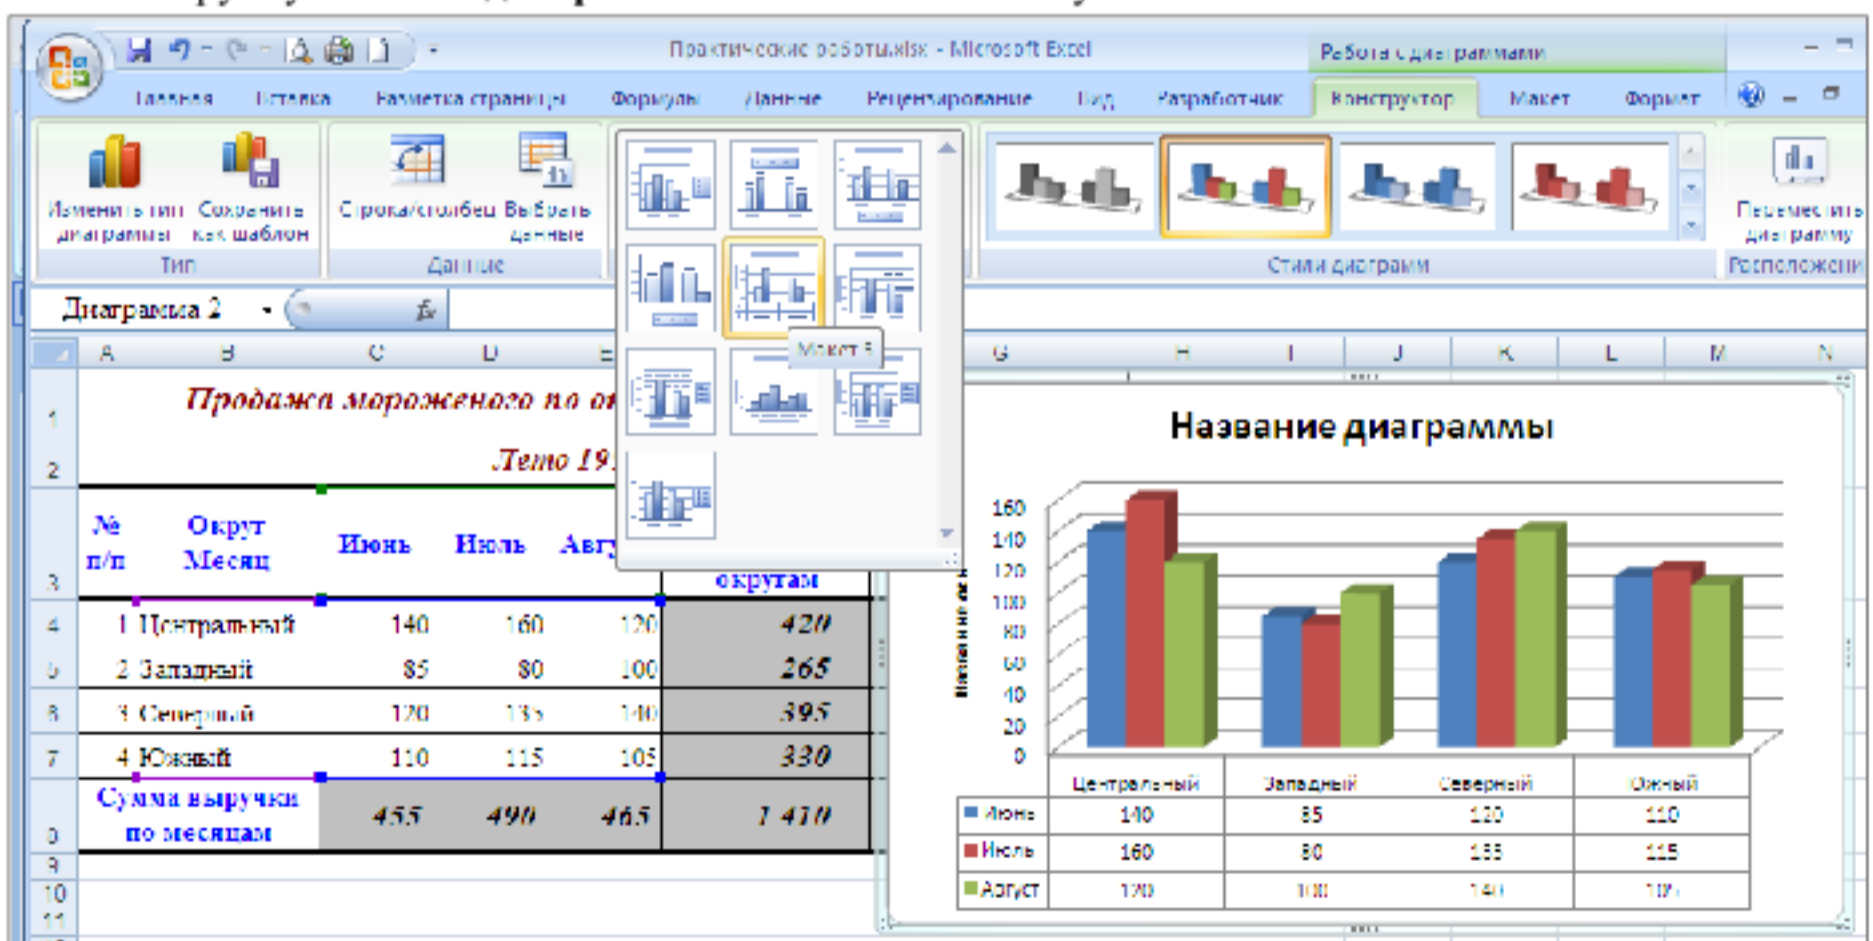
Практические работы.xlsx - Microsoft Excel

Работа с диаграммами

Главная Вставка Разметка страницы Формулы Данные Рецензирование Вид Разработчик Конструктор Макет Формат

Изменить тип диаграммы Сохранить как шаблон
Тип

Строка/столбец Выбрать данные
Данные

Макет 5

Стили диаграмм

Переместить диаграмму
Расположение

Диаграмма 2

A B C D E G H I J K L M N

Продажа мороженого по ок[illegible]

Лето 19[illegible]

| № п/п | Округ Месяц | Июнь | Июль | Авгу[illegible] | округам |
|---|---|---|---|---|---|
| 1 | Центральный | 140 | 160 | 120 | 420 |
| 2 | Западный | 85 | 80 | 100 | 265 |
| 3 | Северный | 120 | 135 | 140 | 395 |
| 4 | Южный | 110 | 115 | 105 | 330 |
| Сумма выручки по месяцам | | 455 | 490 | 465 | 1 410 |

Название диаграммы

Название оси

160 140 120 100 80 60 40 20 0

| | Центральный | Западный | Северный | Южный |
|---|---|---|---|---|
| Июнь | 140 | 85 | 120 | 110 |
| Июль | 160 | 80 | 135 | 115 |
| Август | 120 | 100 | 140 | 105 |